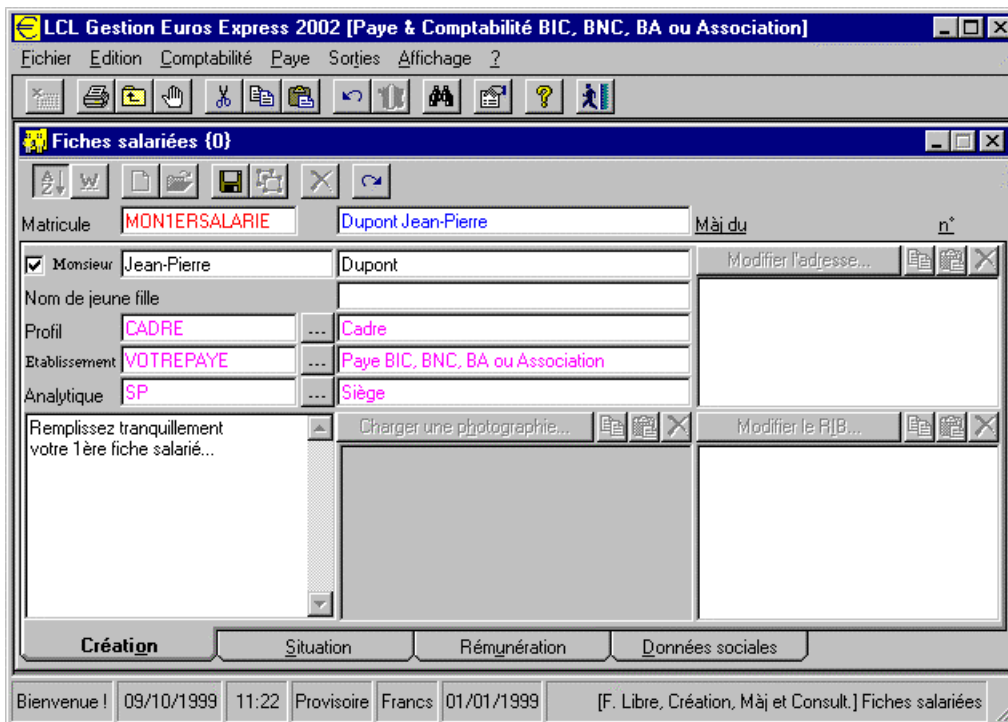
LCL Gestion Euros Express 2002 [Paye & Comptabilité BIC, BNC, BA ou Association]

Fichier Edition Comptabilité Paye Sorties Affichage ?

Fiches salariées {0}

Matricule MON1ERSALARIE Dupont Jean-Pierre Màj du n°

Monsieur Jean-Pierre Dupont Modifier l'adresse...

Nom de jeune fille

Profil CADRE ... Cadre

Etablissement VOTREPAYE ... Paye BIC, BNC, BA ou Association

Analytique SP ... Siège

Remplissez tranquillement votre 1ère fiche salarié...

Charger une photographie...

Modifier le RIB...

Création | Situation | Rémunération | Données sociales

Bienvenue ! | 09/10/1999 | 11:22 | Provisoire | Francs | 01/01/1999 | [F. Libre, Création, Màj et Consult.] Fiches salariées